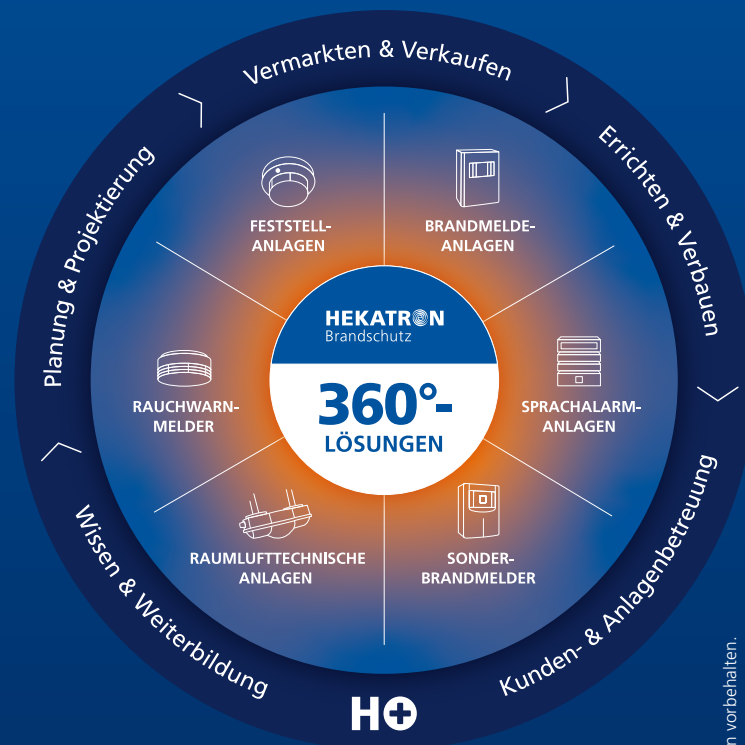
Vermarkten & Verkaufen

Errichten & Verbauen

Kunden- & Anlagenbetreuung

Wissen & Weiterbildung

Planung & Projektierung

FESTSTELL-ANLAGEN

BRANDMELDE-ANLAGEN

SPRACHALARM-ANLAGEN

SONDER-BRANDMELDER

RAUMLUFTTECHNISCHE ANLAGEN

RAUCHWARN-MELDER

HEKATRON Brandschutz

360°-LÖSUNGEN

H+

n vorbehalten.